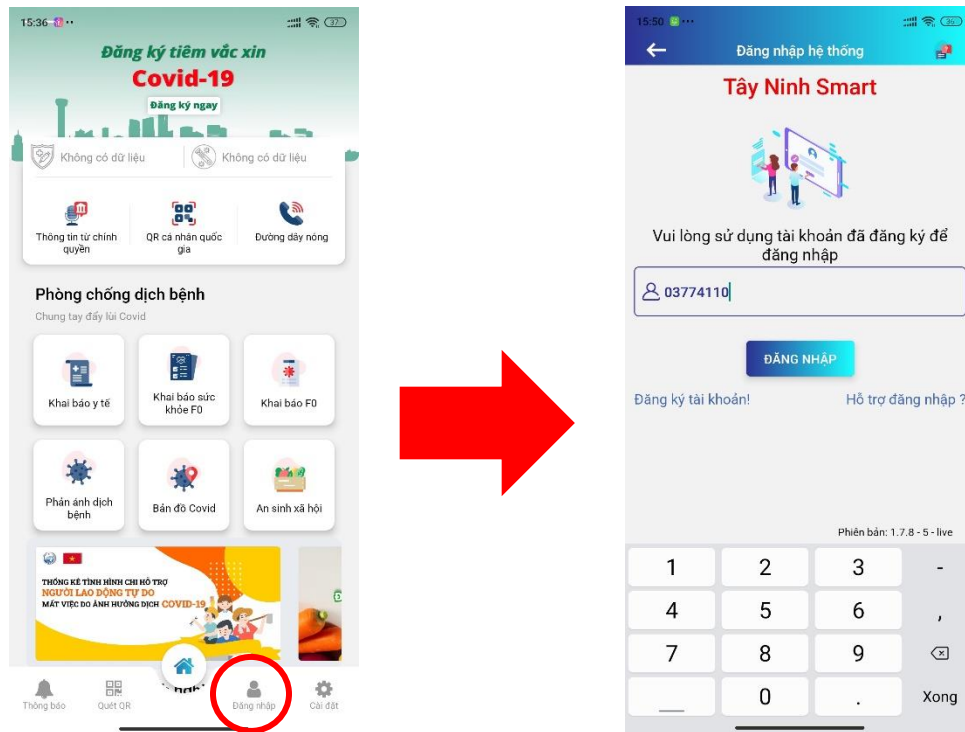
15:36

Đăng ký tiêm vắc xin
Covid-19
Đăng ký ngay

Không có dữ liệu
Không có dữ liệu

Thông tin từ chính quyền
QR cá nhân quốc gia
Đường dây nóng

Phòng chống dịch bệnh
Chung tay đẩy lùi Covid

Khai báo y tế
Khai báo sức khỏe F0
Khai báo F0
Phản ánh dịch bệnh
Bản đồ Covid
An sinh xã hội

THỐNG KÊ TÌNH HÌNH CHI HỖ TRỢ
NGƯỜI LAO ĐỘNG TỰ DO
MẤT VIỆC DO ẢNH HƯỞNG DỊCH COVID-19

Thông báo
Quét QR
Đăng nhập
Cài đặt

15:50

Đăng nhập hệ thống
Tây Ninh Smart
Vui lòng sử dụng tài khoản đã đăng ký để đăng nhập
03774110
ĐĂNG NHẬP
Đăng ký tài khoản!
Hỗ trợ đăng nhập ?
Phiên bản: 1.7.8 - 5 - live

| 1 | 2 | 3 | - |
|---|---|---|---|
| 4 | 5 | 6 | , |
| 7 | 8 | 9 | |
| | 0 | . | Xong |